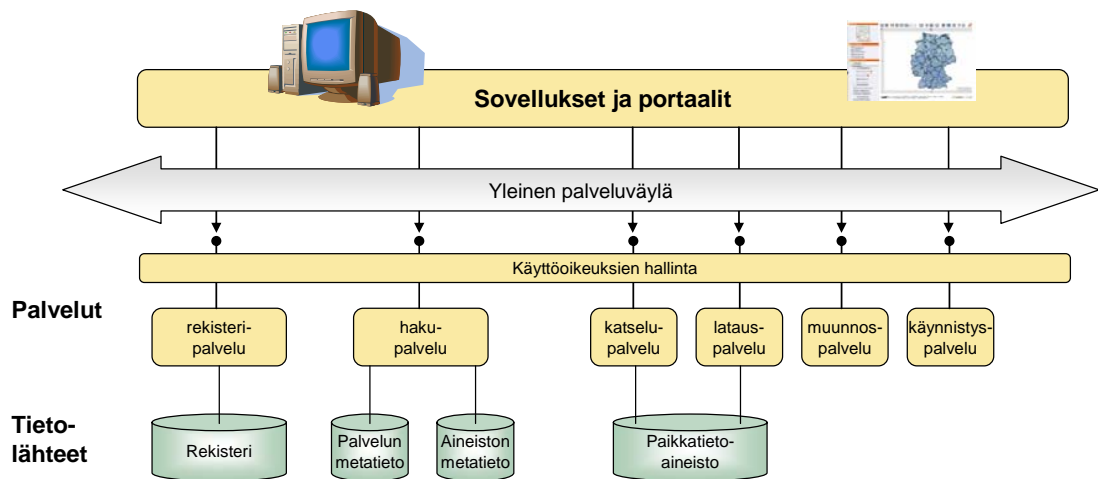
Sovellukset ja portaalit

Yleinen palveluväylä

Käyttöoikeuksien hallinta

Palvelut

rekisteripalvelu

hakupalvelu

katselupalvelu

latauspalvelu

muunnospalvelu

käynnistyspalvelu

Tietolähteet

Rekisteri

Palvelun metatieto

Aineiston metatieto

Paikkatietoaineisto